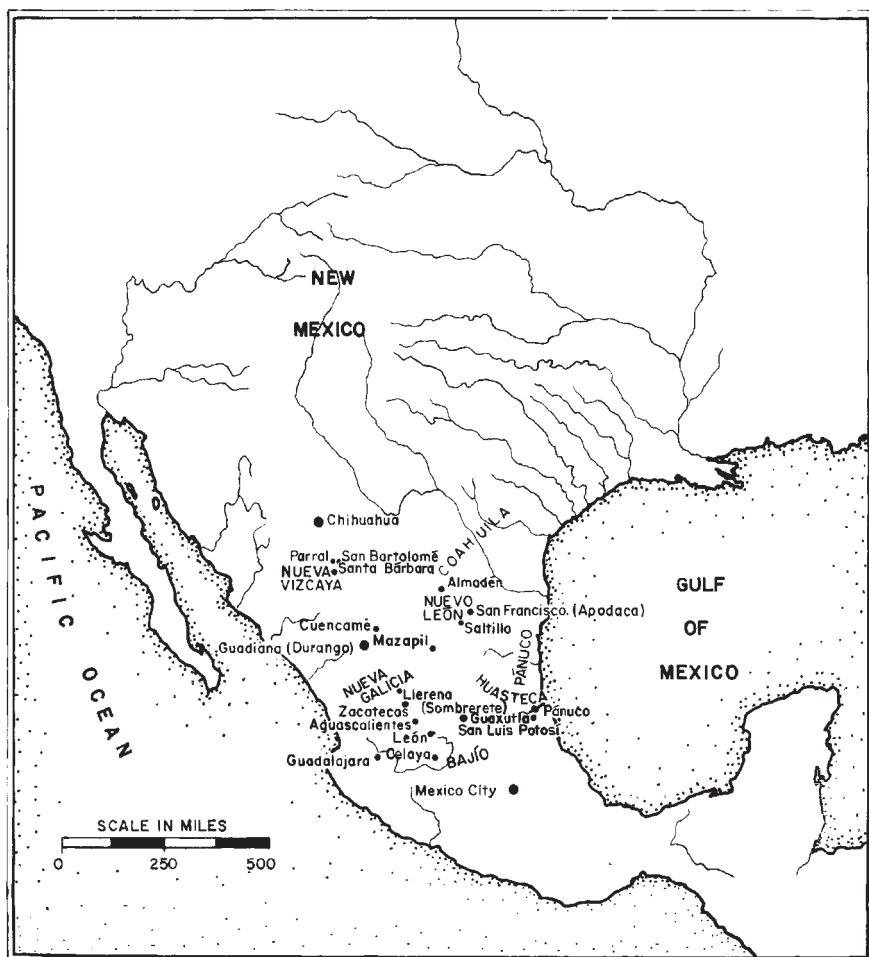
NEW MEXICO

PACIFIC OCEAN

Chihuahua

COAHUILA

Parral San Bartolomé
NUEVA VIZCAYA Santa Bárbara

Almadén

NUEVO LEÓN San Francisco (Apodaca)
Saltillo

Cuencamé
Mazapil

Guadiana (Durango)

PÁNUCO

GULF OF MEXICO

NUEVA GALICIA
Llerena (Sombrerete)
Zacatecas
Aguascalientes
León
Guadalajara
Celaya
BAJÍO

HUASTECA
Pánuco
Guaxutla
San Luis Potosí

Mexico City

SCALE IN MILES
0 250 500